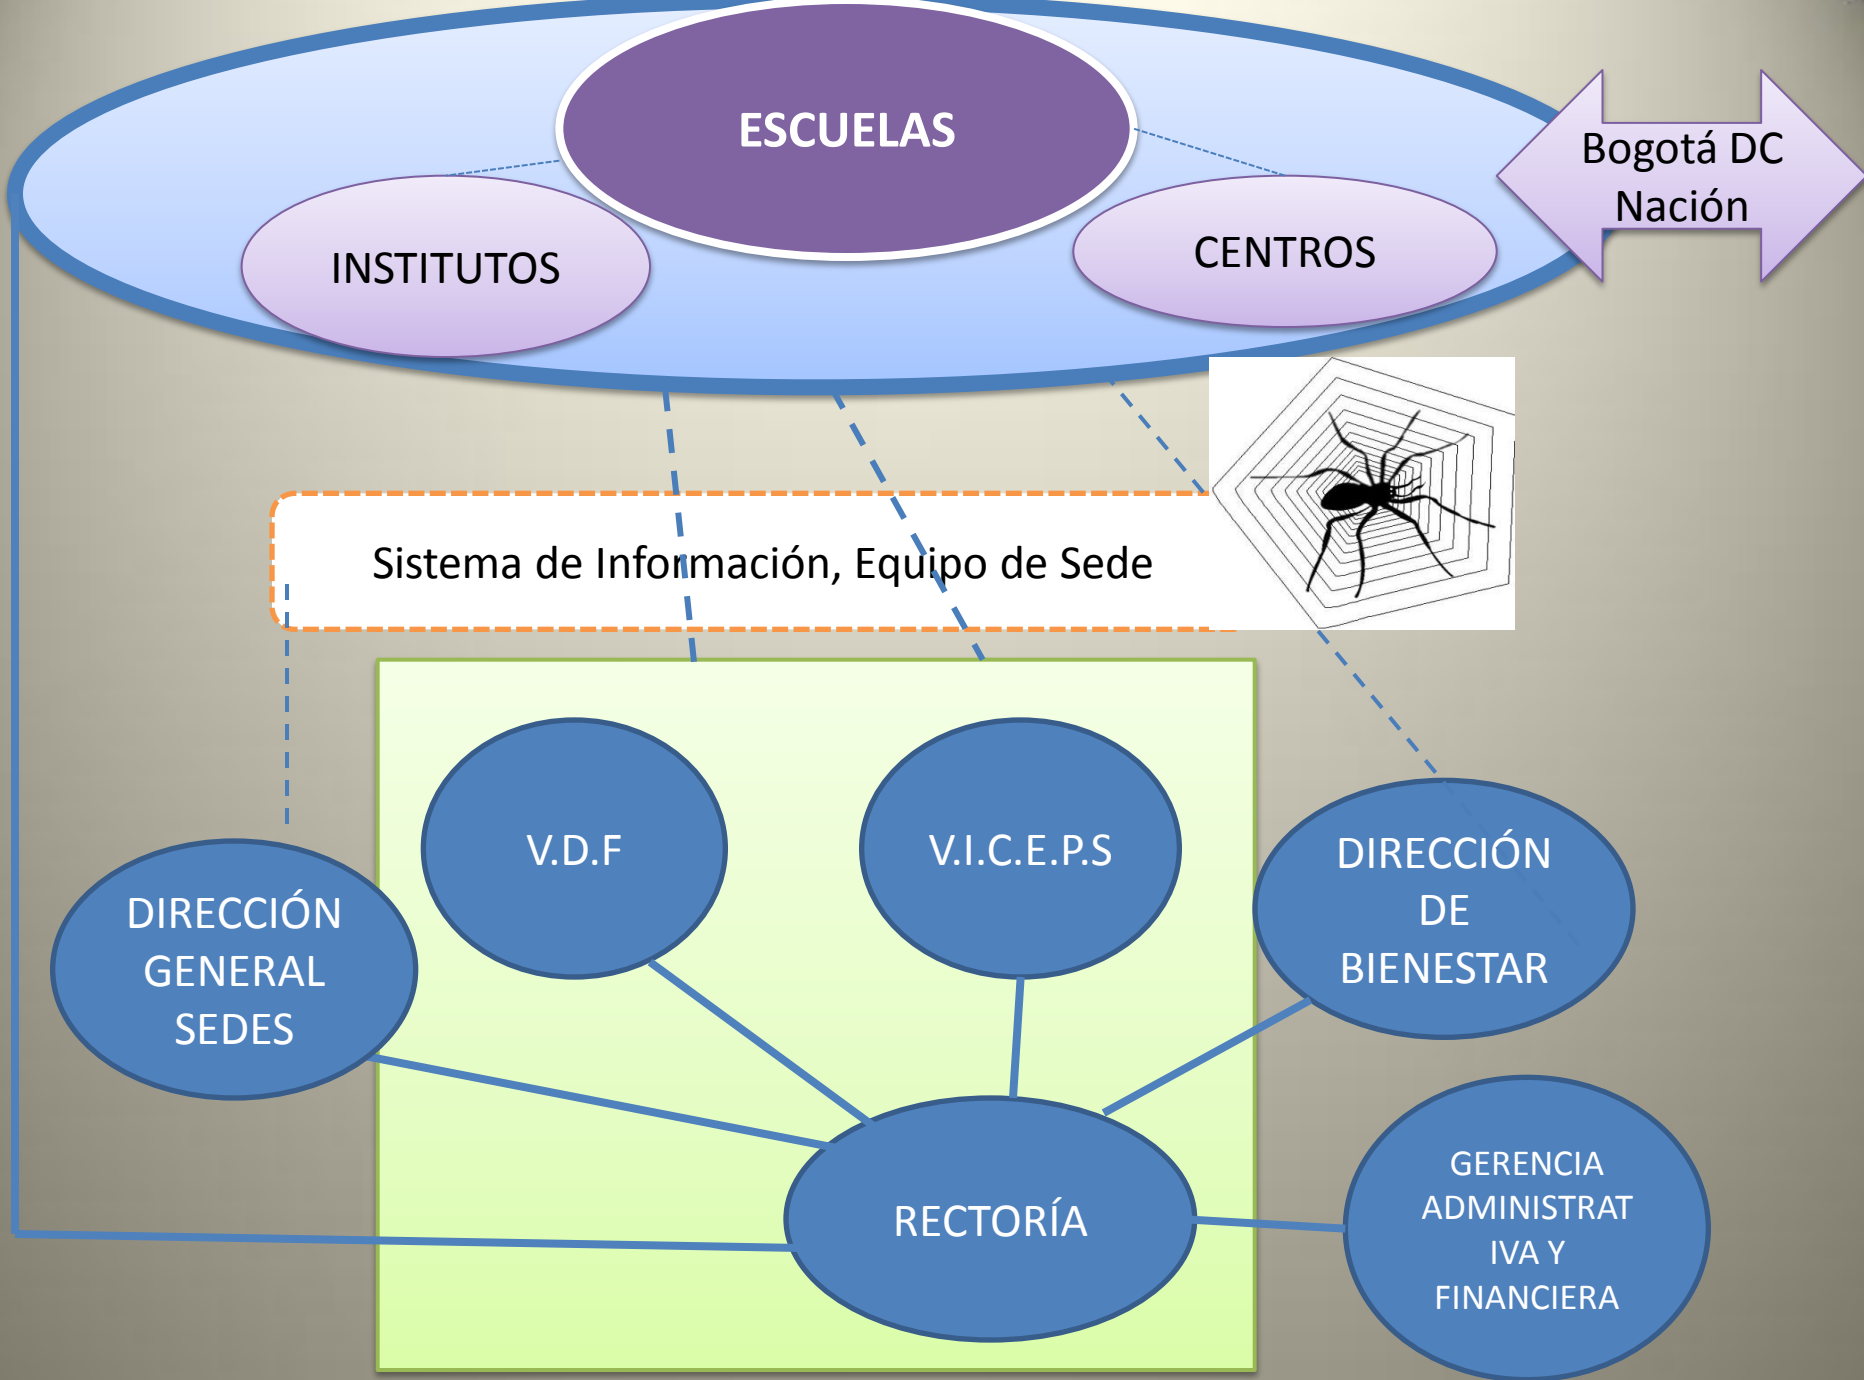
ESCUELAS

INSTITUTOS

CENTROS

Bogotá DC
Nación

Sistema de Información, Equipo de Sede

V.D.F

V.I.C.E.P.S

DIRECCIÓN GENERAL SEDES

DIRECCIÓN DE BIENESTAR

RECTORÍA

GERENCIA ADMINISTRATIVA Y FINANCIERA